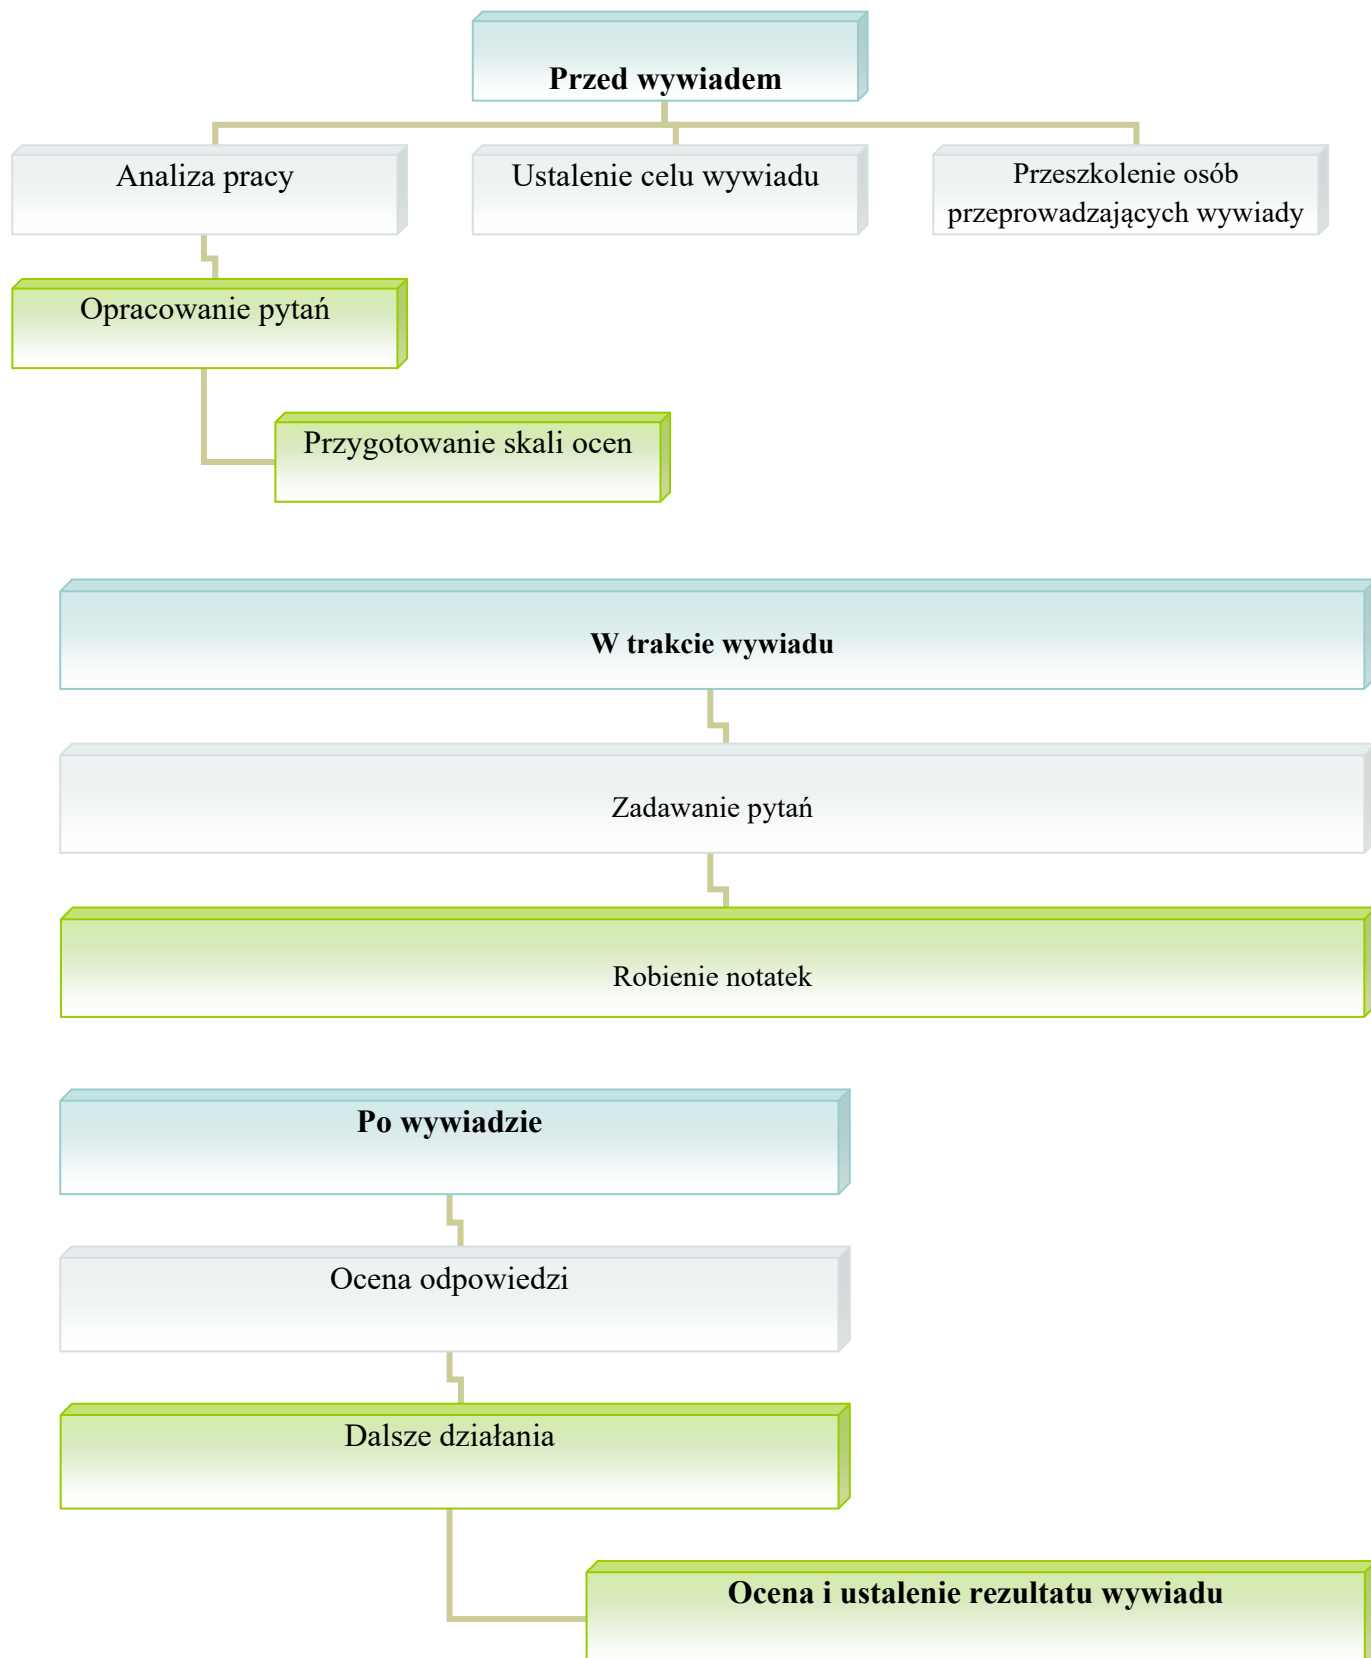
Przed wywiadem

Analiza pracy

Ustalenie celu wywiadu

Przeszkolenie osób przeprowadzających wywiady

Opracowanie pytań

Przygotowanie skali ocen

W trakcie wywiadu

Zadawanie pytań

Robienie notatek

Po wywiadzie

Ocena odpowiedzi

Dalsze działania

Ocena i ustalenie rezultatu wywiadu